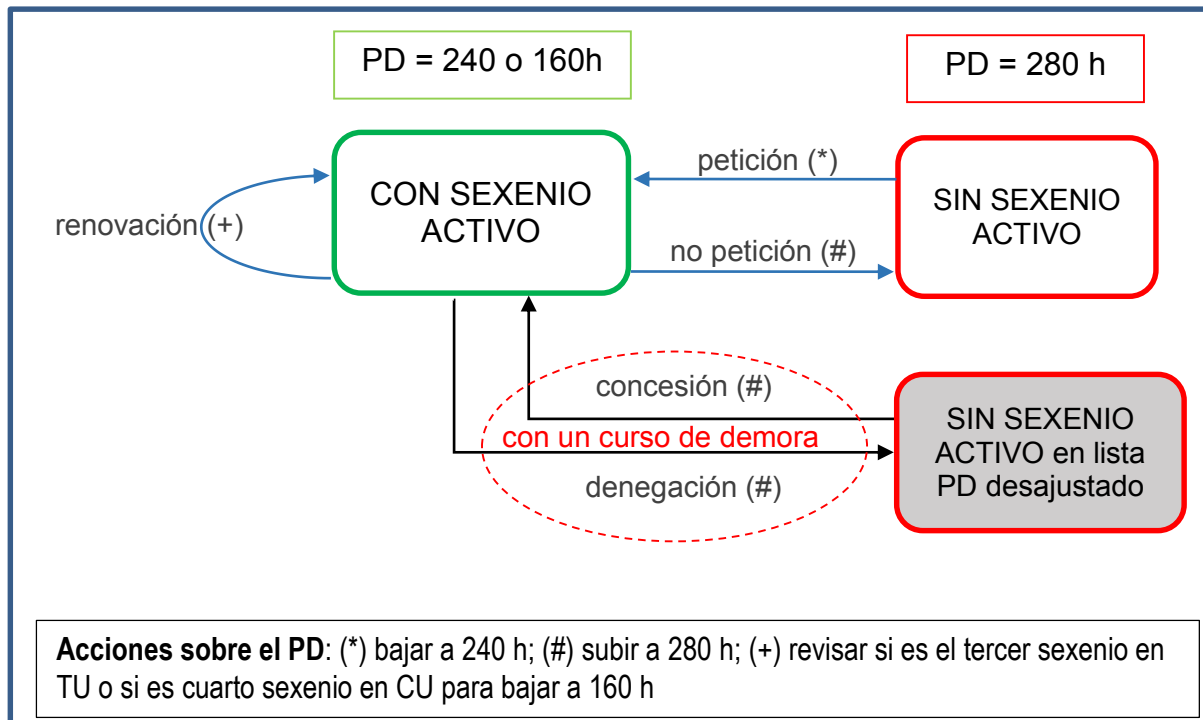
PD = 240 o 160h

PD = 280 h

renovación (+)

CON SEXENIO ACTIVO

petición (*)

no petición (#)

SIN SEXENIO ACTIVO

concesión (#)

con un curso de demora

denegación (#)

SIN SEXENIO ACTIVO en lista PD desajustado

**Acciones sobre el PD**: (*) bajar a 240 h; (#) subir a 280 h; (+) revisar si es el tercer sexenio en TU o si es cuarto sexenio en CU para bajar a 160 h